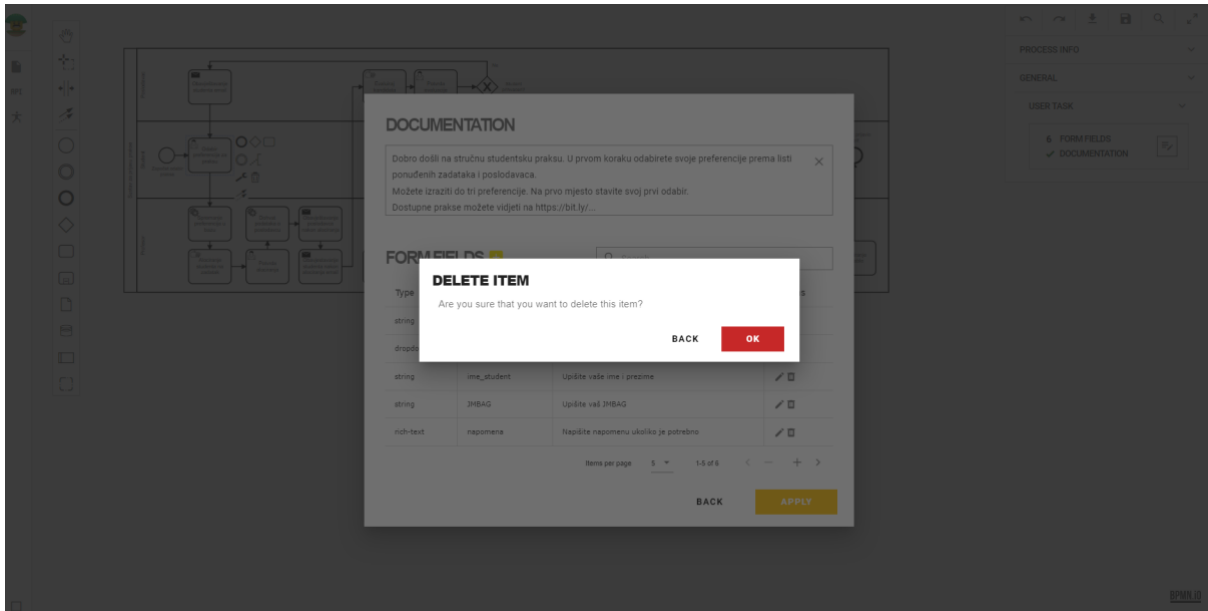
PROCESS INFO

GENERAL

USER TASK

6 FORM FIELDS
✓ DOCUMENTATION

DOCUMENTATION

Dobro došli na stručnu studentsku praksu. U prvom koraku odabirete svoje preferencije prema listi ponuđenih zadataka i poslodavaca.
Možete izraziti do tri preferencije. Na prvo mjesto stavite svoj prvi odabir.
Dostupne prakse možete vidjeti na https://bit.ly/...

FORM FIELDS

Type

string

dropdo

DELETE ITEM

Are you sure that you want to delete this item?

BACK OK

| string | ime_student | Upišite vaše ime i prezime |
|---|---|---|
| string | JMBAG | Upišite vaš JMBAG |
| rich-text | napomena | Napišite napomenu ukoliko je potrebno |

Items per page 5 1-5 of 6

BACK APPLY

BPMN.IO